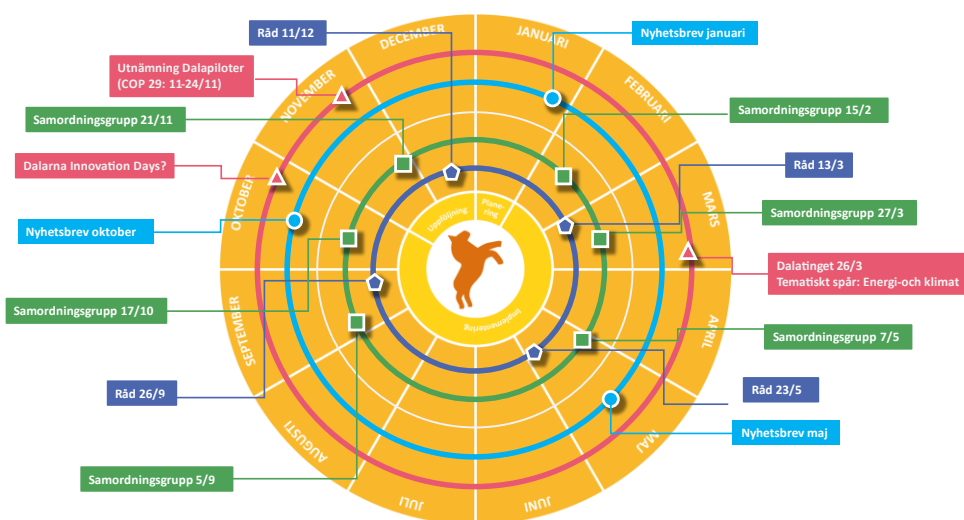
Råd 11/12

Nyhetsbrev januari

Utnämning Dalapiloter
(COP 29: 11-24/11)

Samordningsgrupp 15/2

Samordningsgrupp 21/11

Råd 13/3

Dalarna Innovation Days?

Samordningsgrupp 27/3

Nyhetsbrev oktober

Dalatinget 26/3
Tematiskt spår: Energi-och klimat

Samordningsgrupp 17/10

Samordningsgrupp 7/5

Råd 26/9

Råd 23/5

Nyhetsbrev maj

Samordningsgrupp 5/9

DECEMBER
JANUARI
FEBRUARI
MARS
APRIL
MAJ
JUNI
JULI
AUGUSTI
SEPTEMBER
OKTOBER
NOVEMBER

Uppföljning
Planering
Implementering